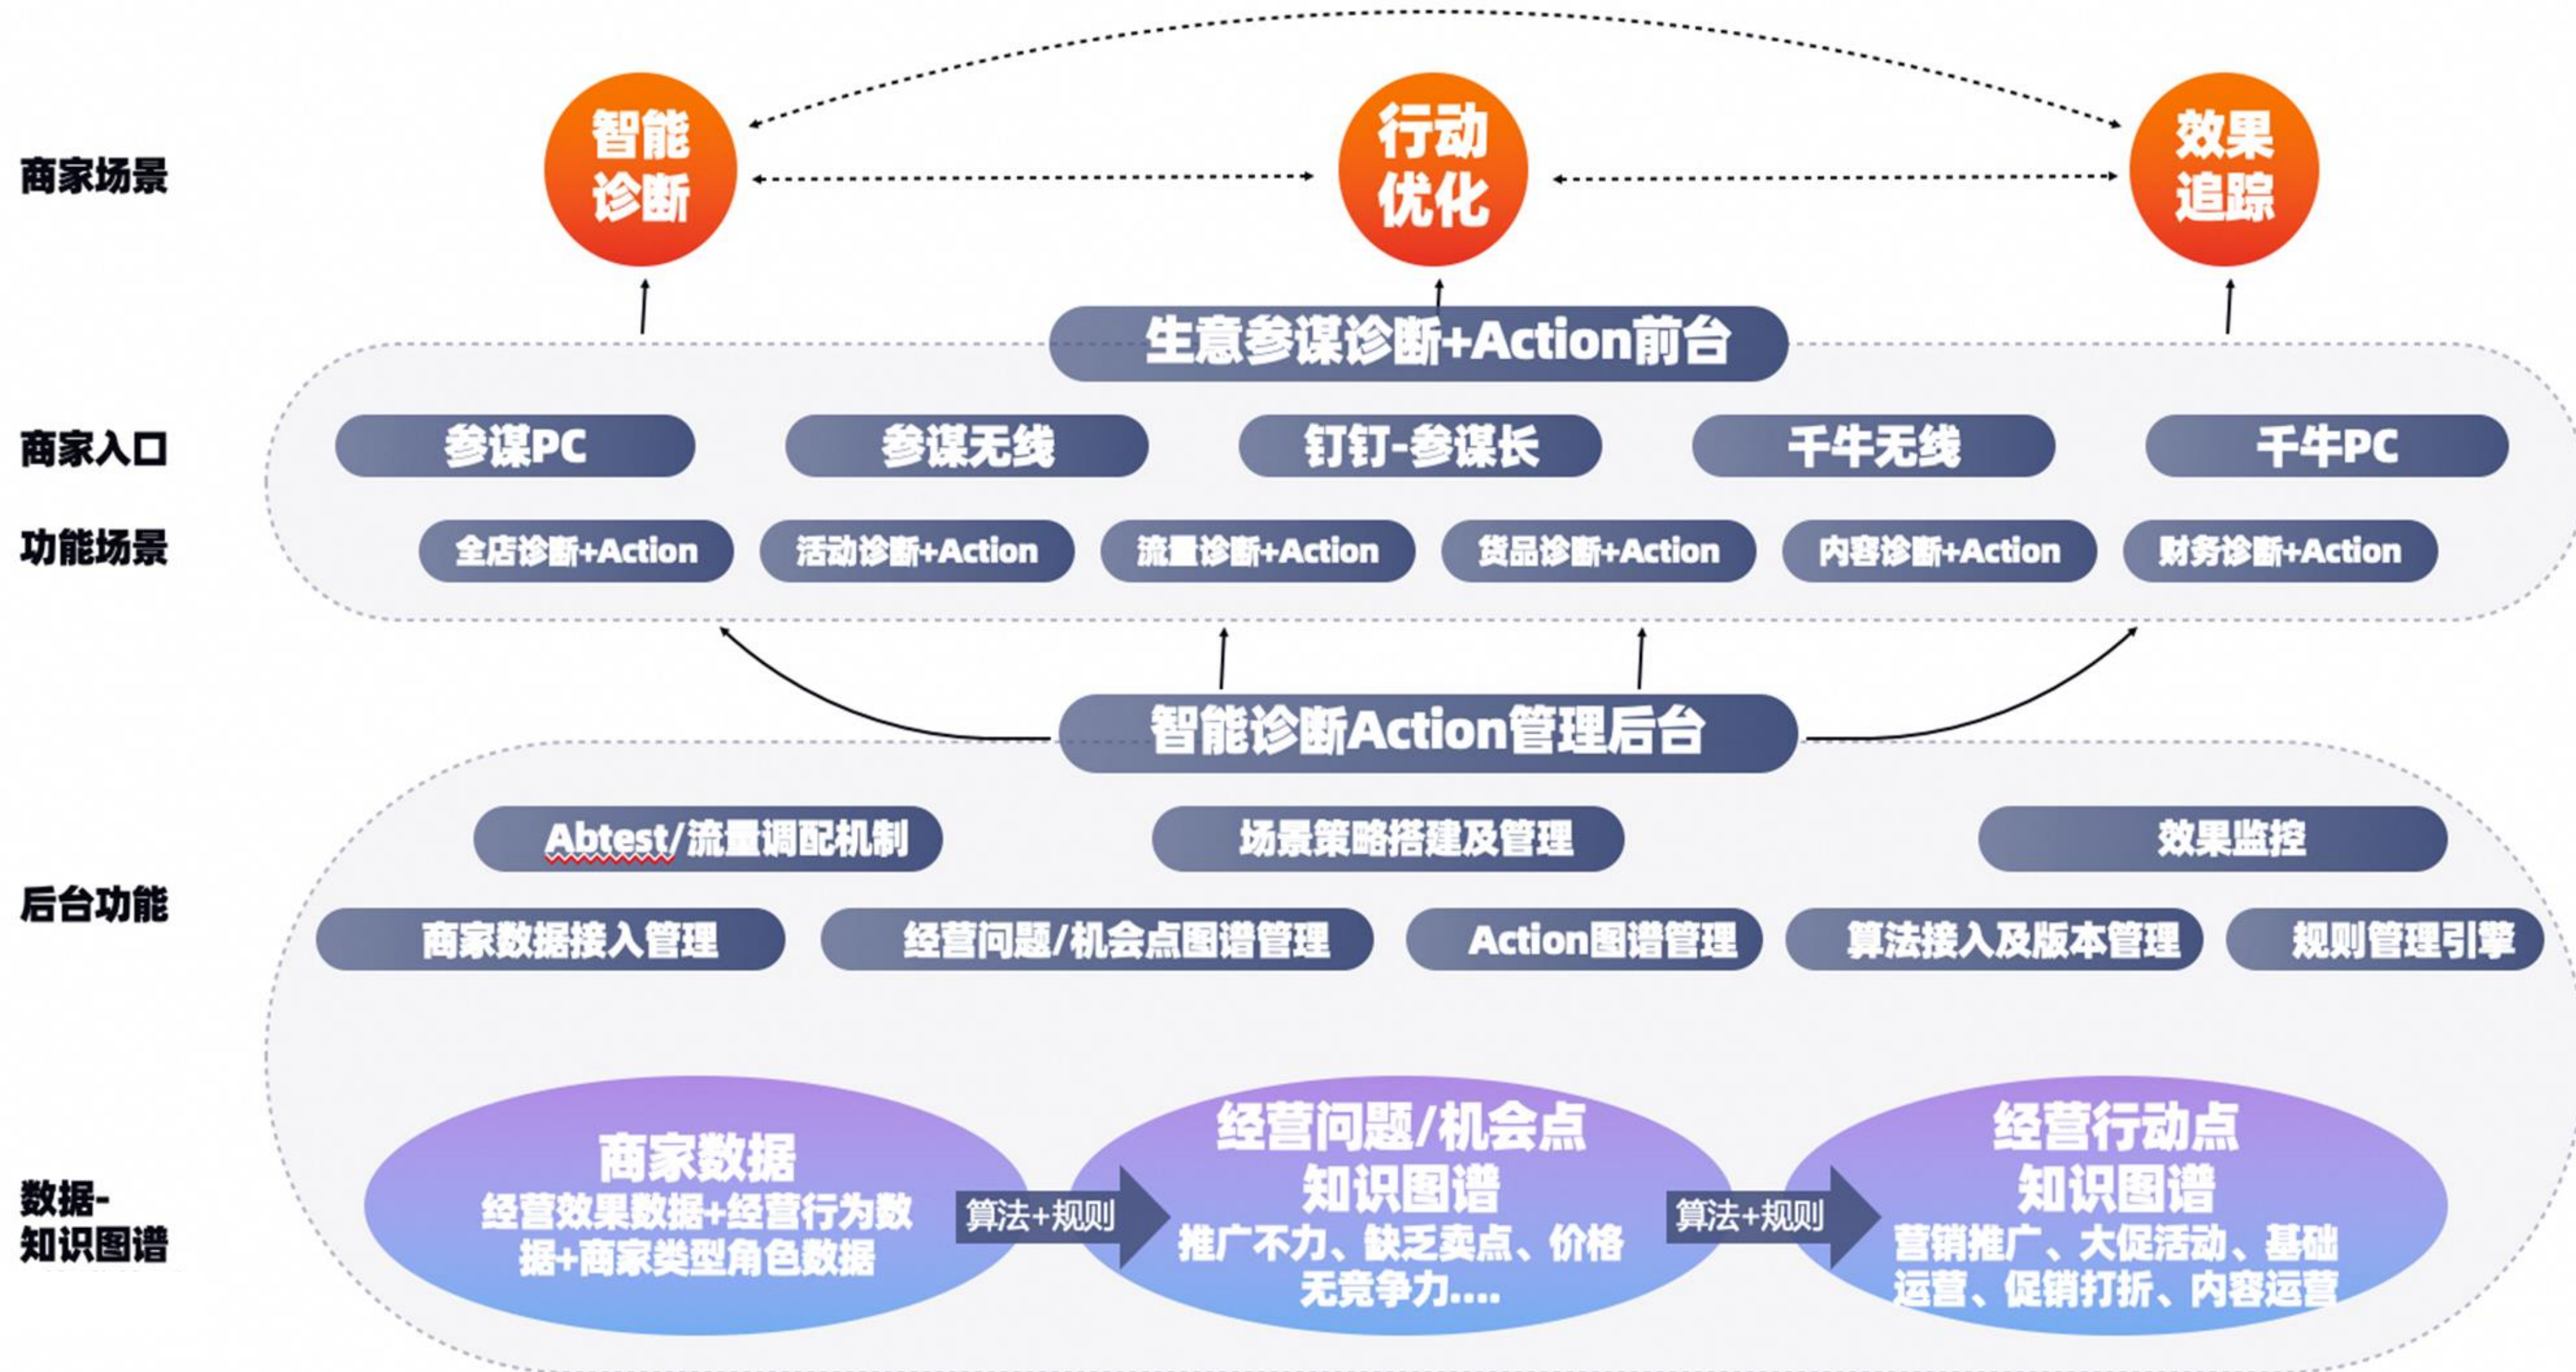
商家场景

智能诊断

行动优化

效果追踪

生意参谋诊断+Action前台

商家入口

参谋PC

参谋无线

钉钉-参谋长

千牛无线

千牛PC

功能场景

全店诊断+Action

活动诊断+Action

流量诊断+Action

货品诊断+Action

内容诊断+Action

财务诊断+Action

智能诊断Action管理后台

后台功能

Abtest/流量调配机制

场景策略搭建及管理

效果监控

商家数据接入管理

经营问题/机会点图谱管理

Action图谱管理

算法接入及版本管理

规则管理引擎

数据-知识图谱

商家数据
经营效果数据+经营行为数据+商家类型角色数据

算法+规则

经营问题/机会点
知识图谱
推广不力、缺乏卖点、价格无竞争力....

算法+规则

经营行动点
知识图谱
营销推广、大促活动、基础运营、促销打折、内容运营